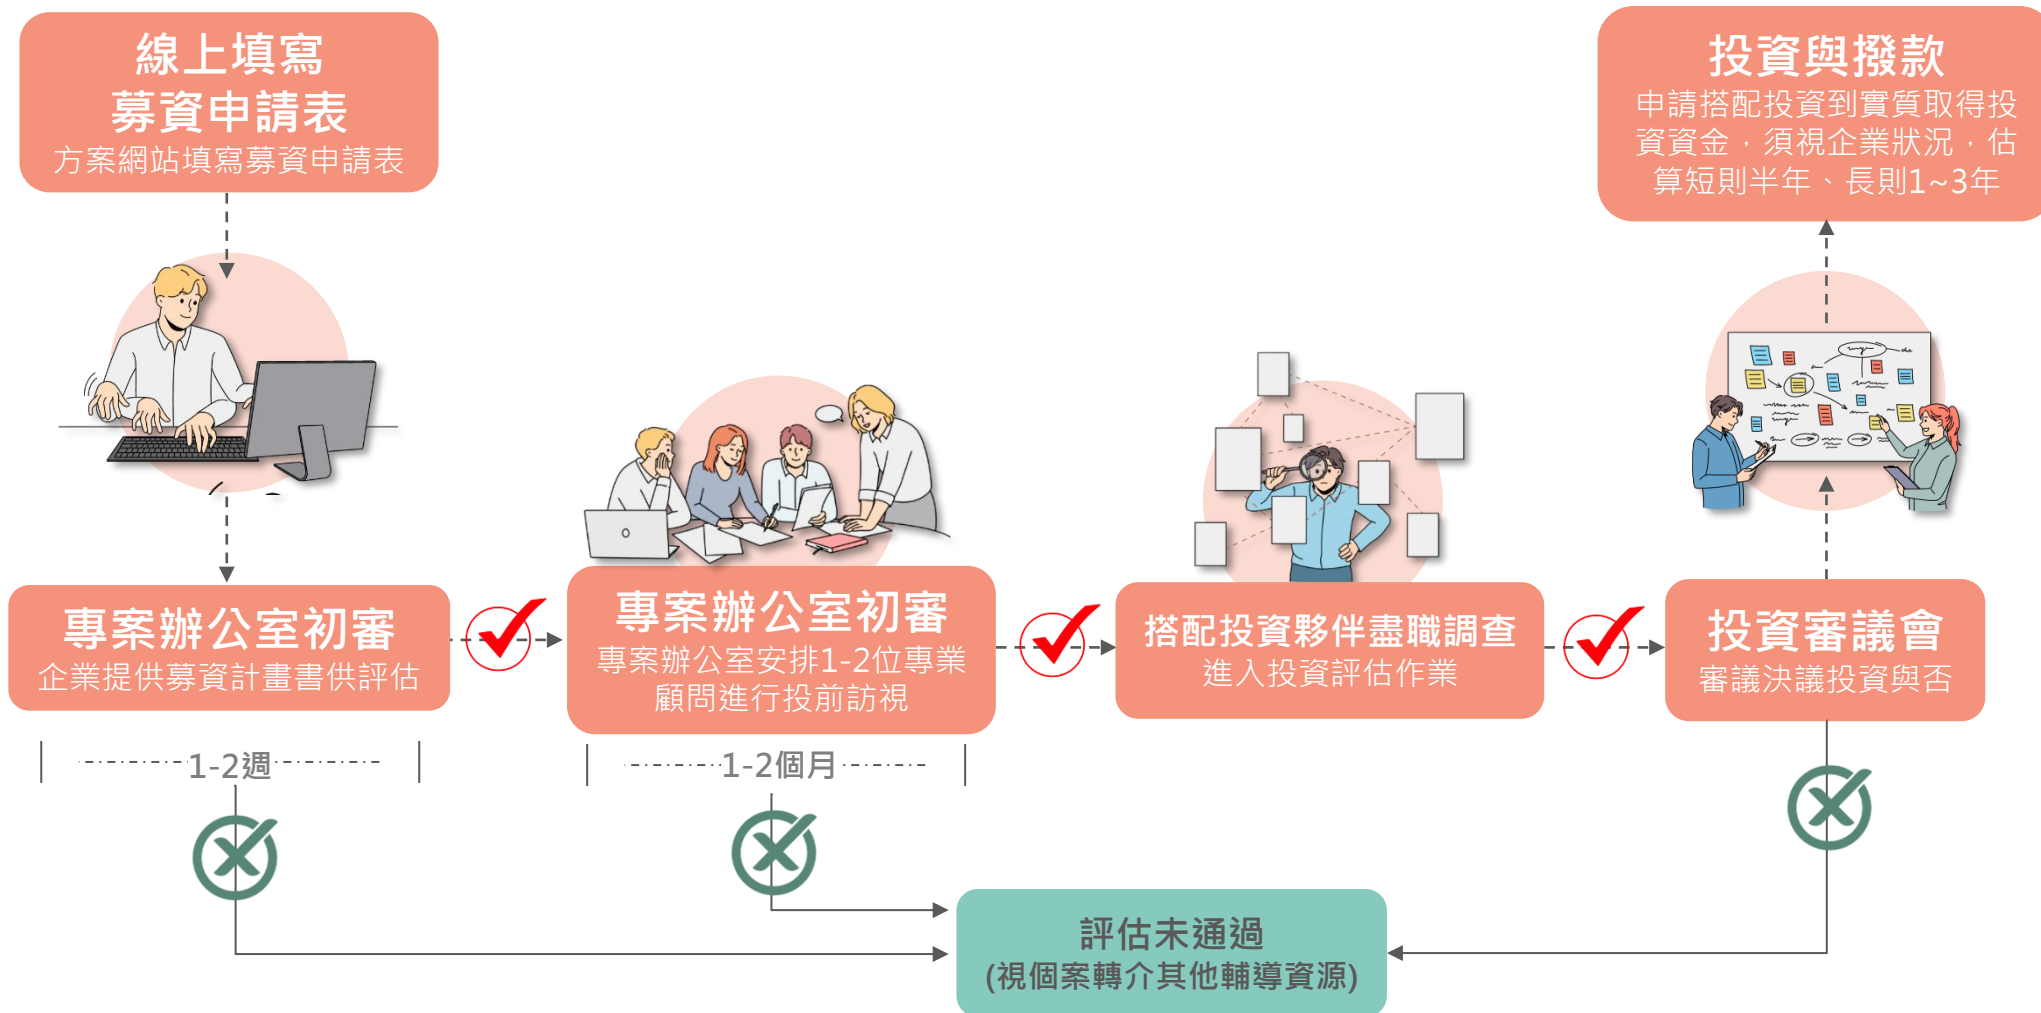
線上填寫
募資申請表
方案網站填寫募資申請表

投資與撥款
申請搭配投資到實質取得投資資金，須視企業狀況，估算短則半年、長則1~3年

專案辦公室初審
企業提供募資計畫書供評估

專案辦公室初審
專案辦公室安排1-2位專業顧問進行投前訪視

搭配投資夥伴盡職調查
進入投資評估作業

投資審議會
審議決議投資與否

1-2週

1-2個月

評估未通過
(視個案轉介其他輔導資源)